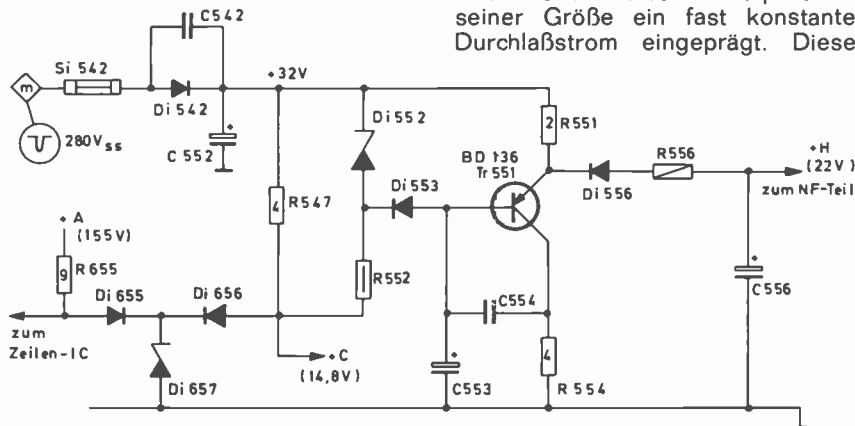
seiner Größe ein fast konstante Durchlaßstrom eingeprägt. Diese

C542
m
Si 542
Di 542
+32V
280V$_{ss}$
C 552
Di 552
2 R551
BD 136
Tr 551
R556
+H
(22V)
zum NF-Teil
Di 556
4 R547
Di 553
+A
(155V)
9 R655
R552
C554
Di 655
Di 656
C556
zum
Zeilen-IC
+C
(14,8V)
4
Di 657
C553
R 554